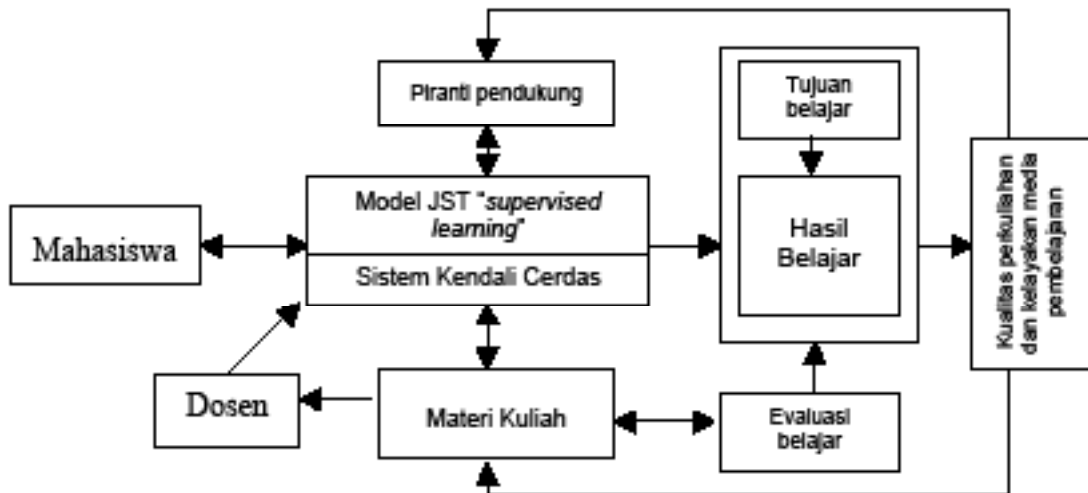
Piranti pendukung

Tujuan belajar

Model JST "*supervised learning*"

Sistem Kendali Cerdas

Hasil Belajar

Kualitas perkuliahan dan kelayakan media pembelajaran

Mahasiswa

Dosen

Materi Kuliah

Evaluasi belajar